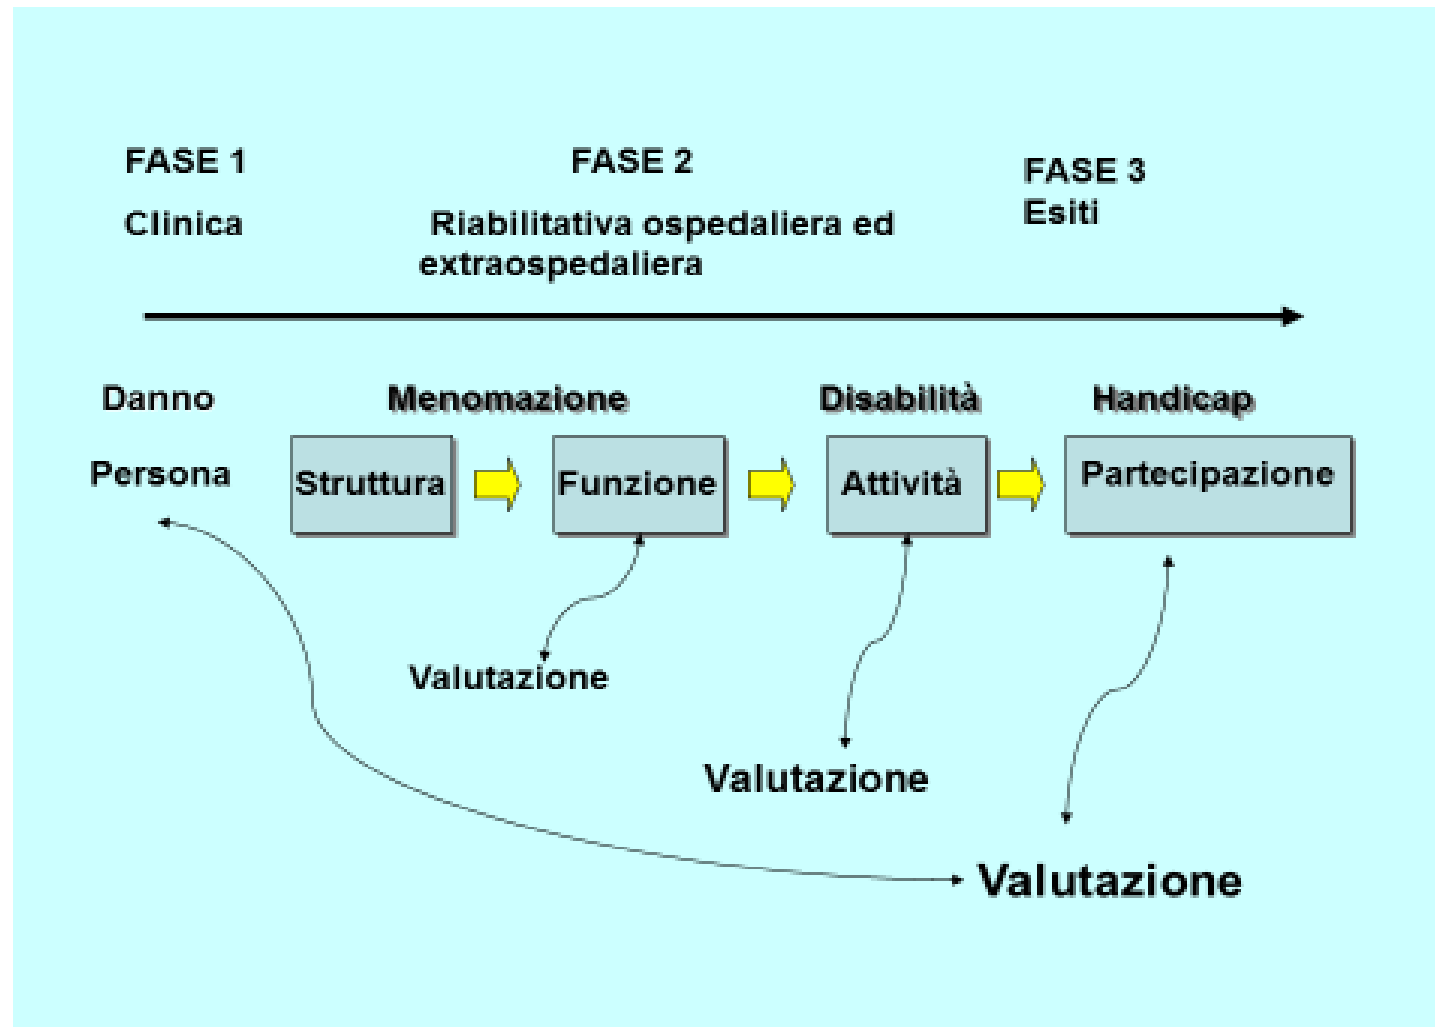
FASE 1
Clinica

FASE 2
Riabilitativa ospedaliera ed extraospedaliera

FASE 3
Esiti

Danno

Persona

Menomazione

Struttura

Funzione

Disabilità

Attività

Handicap

Partecipazione

Valutazione

Valutazione

Valutazione